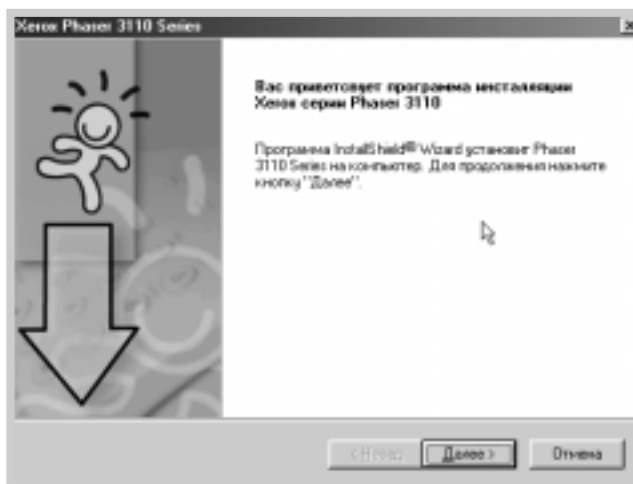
Xerox Phaser 3110 Series

Вас приветствует программа инсталляции Xerox серии Phaser 3110

Программа InstallShield® Wizard установит Phaser 3110 Series на компьютер. Для продолжения нажмите кнопку "Далее".

< Назад

Далее >

Отмена